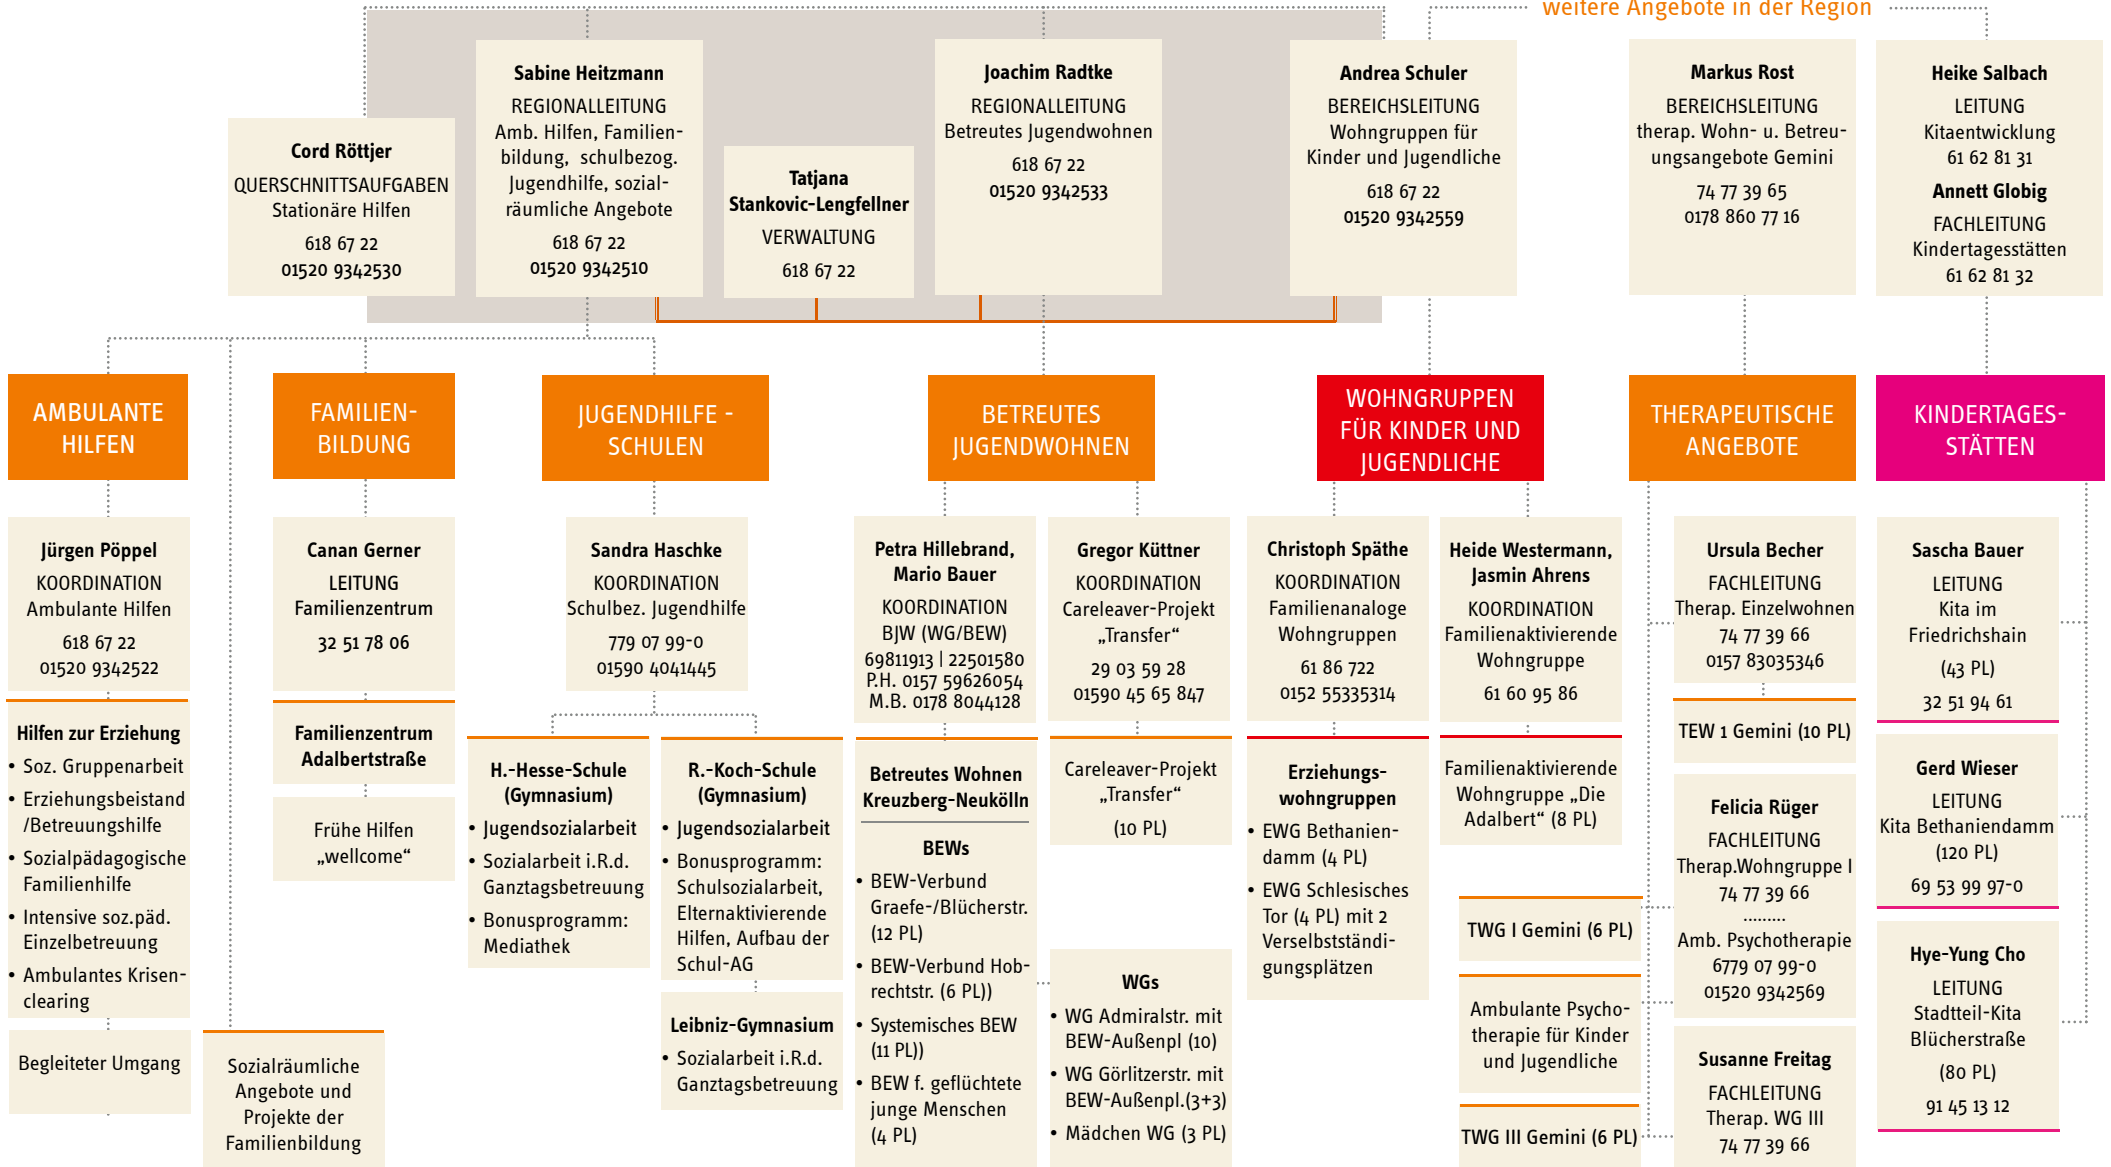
weitere Angebote in der Region

Cord Röttjer
QUERSCHNITTSAUFGABEN
Stationäre Hilfen
618 67 22
01520 9342530

Sabine Heitzmann
REGIONALLEITUNG
Amb. Hilfen, Familienbildung, schulbezog. Jugendhilfe, sozialräumliche Angebote
618 67 22
01520 9342510

Tatjana Stankovic-Lengfellner
VERWALTUNG
618 67 22

Joachim Radtke
REGIONALLEITUNG
Betreutes Jugendwohnen
618 67 22
01520 9342533

Andrea Schuler
BEREICHSLEITUNG
Wohngruppen für Kinder und Jugendliche
618 67 22
01520 9342559

Markus Rost
BEREICHSLEITUNG
therap. Wohn- u. Betreuungsangebote Gemini
74 77 39 65
0178 860 77 16

Heike Salbach
LEITUNG
Kitaentwicklung
61 62 81 31
Annett Globig
FACHLEITUNG
Kindertagesstätten
61 62 81 32

AMBULANTE HILFEN

FAMILIEN-BILDUNG

JUGENDHILFE - SCHULEN

BETREUTES JUGENDWOHNEN

WOHNGRUPPEN FÜR KINDER UND JUGENDLICHE

THERAPEUTISCHE ANGEBOTE

KINDERTAGES-STÄTTEN

Jürgen Pöppel
KOORDINATION
Ambulante Hilfen
618 67 22
01520 9342522

Hilfen zur Erziehung
• Soz. Gruppenarbeit
• Erziehungsbeistand /Betreuungshilfe
• Sozialpädagogische Familienhilfe
• Intensive soz.päd. Einzelbetreuung
• Ambulantes Krisenclearing

Begleiteter Umgang

Canan Gerner
LEITUNG
Familienzentrum
32 51 78 06

Familienzentrum Adalbertstraße

Frühe Hilfen „wellcome“

Sozialräumliche Angebote und Projekte der Familienbildung

Sandra Haschke
KOORDINATION
Schulbez. Jugendhilfe
779 07 99-0
01590 4041445

H.-Hesse-Schule (Gymnasium)
• Jugendsozialarbeit
• Sozialarbeit i.R.d. Ganztagsbetreuung
• Bonusprogramm: Mediathek

R.-Koch-Schule (Gymnasium)
• Jugendsozialarbeit
• Bonusprogramm: Schulsozialarbeit, Elternaktivierende Hilfen, Aufbau der Schul-AG

Leibniz-Gymnasium
• Sozialarbeit i.R.d. Ganztagsbetreuung

Petra Hillebrand, Mario Bauer
KOORDINATION
BJW (WG/BEW)
69811913 | 22501580
P.H. 0157 59626054
M.B. 0178 8044128

Betreutes Wohnen Kreuzberg-Neukölln
BEWs
• BEW-Verbund Graefe-/Blücherstr. (12 PL)
• BEW-Verbund Hobrechtstr. (6 PL))
• Systemisches BEW (11 PL))
• BEW f. geflüchtete junge Menschen (4 PL)

Gregor Küttner
KOORDINATION
Careleaver-Projekt „Transfer“
29 03 59 28
01590 45 65 847

Careleaver-Projekt „Transfer“
(10 PL)

WGs
• WG Admiralstr. mit BEW-Außenpl (10)
• WG Görlitzerstr. mit BEW-Außenpl.(3+3)
• Mädchen WG (3 PL)

Christoph Späthe
KOORDINATION
Familienanaloge Wohngruppen
61 86 722
0152 55335314

Erziehungs-wohngruppen
• EWG Bethaniendamm (4 PL)
• EWG Schlesisches Tor (4 PL) mit 2 Verselbstständigungsplätzen

Heide Westermann, Jasmin Ahrens
KOORDINATION
Familienaktivierende Wohngruppe
61 60 95 86

Familienaktivierende Wohngruppe „Die Adalbert“ (8 PL)

TWG I Gemini (6 PL)

Ambulante Psychotherapie für Kinder und Jugendliche

TWG III Gemini (6 PL)

Ursula Becher
FACHLEITUNG
Therap. Einzelwohnen
74 77 39 66
0157 83035346

TEW 1 Gemini (10 PL)

Felicia Rüger
FACHLEITUNG
Therap.Wohngruppe I
74 77 39 66
........
Amb. Psychotherapie
6779 07 99-0
01520 9342569

Susanne Freitag
FACHLEITUNG
Therap. WG III
74 77 39 66

Sascha Bauer
LEITUNG
Kita im Friedrichshain
(43 PL)
32 51 94 61

Gerd Wieser
LEITUNG
Kita Bethaniendamm
(120 PL)
69 53 99 97-0

Hye-Yung Cho
LEITUNG
Stadtteil-Kita Blücherstraße
(80 PL)
91 45 13 12